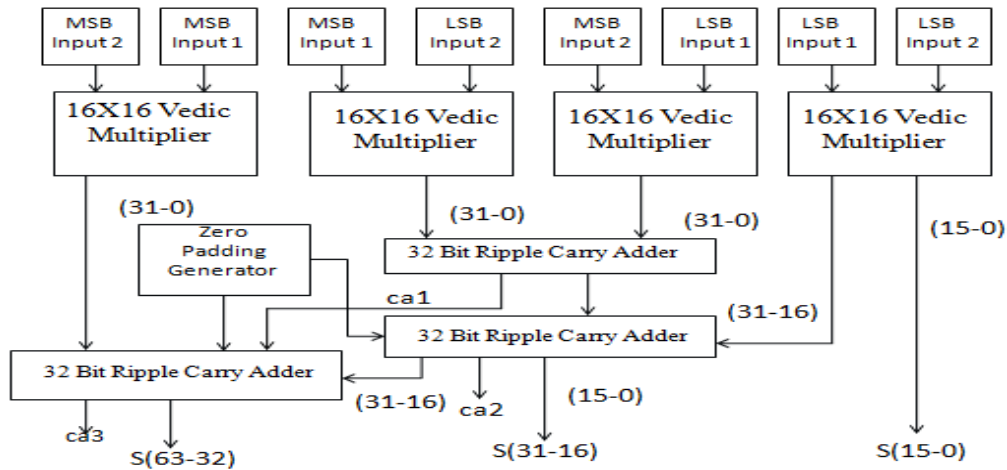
MSB Input 2
MSB Input 1
MSB Input 1
LSB Input 2
MSB Input 2
LSB Input 1
LSB Input 1
LSB Input 2

16X16 Vedic Multiplier
16X16 Vedic Multiplier
16X16 Vedic Multiplier
16X16 Vedic Multiplier

(31-0)
Zero Padding Generator
(31-0)
(31-0)
(15-0)
32 Bit Ripple Carry Adder
ca1
(31-16)
32 Bit Ripple Carry Adder
32 Bit Ripple Carry Adder
(31-16)
ca2
(15-0)
ca3
S(63-32)
S(31-16)
S(15-0)